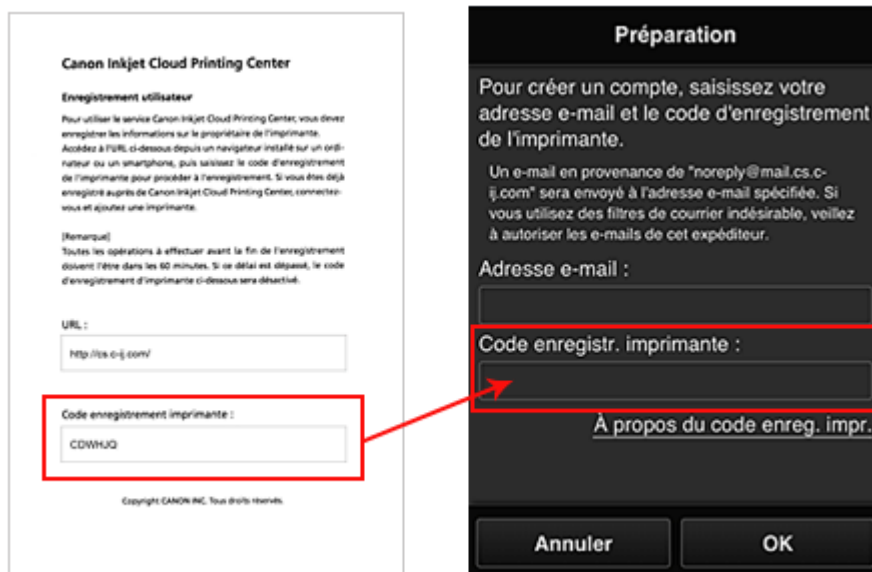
Canon Inkjet Cloud Printing Center

Enregistrement utilisateur

Pour utiliser le service Canon Inkjet Cloud Printing Center, vous devez enregistrer les informations sur le propriétaire de l'imprimante. Accédez à l'URL ci-dessous depuis un navigateur installé sur un ordinateur ou un smartphone, puis saisissez le code d'enregistrement de l'imprimante pour procéder à l'enregistrement. Si vous êtes déjà enregistré auprès de Canon Inkjet Cloud Printing Center, connectez-vous et ajoutez une imprimante.

[Remarque]
Toutes les opérations à effectuer avant la fin de l'enregistrement doivent l'être dans les 60 minutes. Si ce délai est dépassé, le code d'enregistrement d'imprimante ci-dessous sera désactivé.

URL :

http://cs.c-ij.com/

Code enregistrement imprimante :

CDWHJQ

Copyright CANON INC. Tous droits réservés.

Préparation

Pour créer un compte, saisissez votre adresse e-mail et le code d'enregistrement de l'imprimante.

Un e-mail en provenance de "noreply@mail.cs.c-ij.com" sera envoyé à l'adresse e-mail spécifiée. Si vous utilisez des filtres de courrier indésirable, veillez à autoriser les e-mails de cet expéditeur.

Adresse e-mail :

Code enregistr. imprimante :

À propos du code enreg. impr.

Annuler

OK